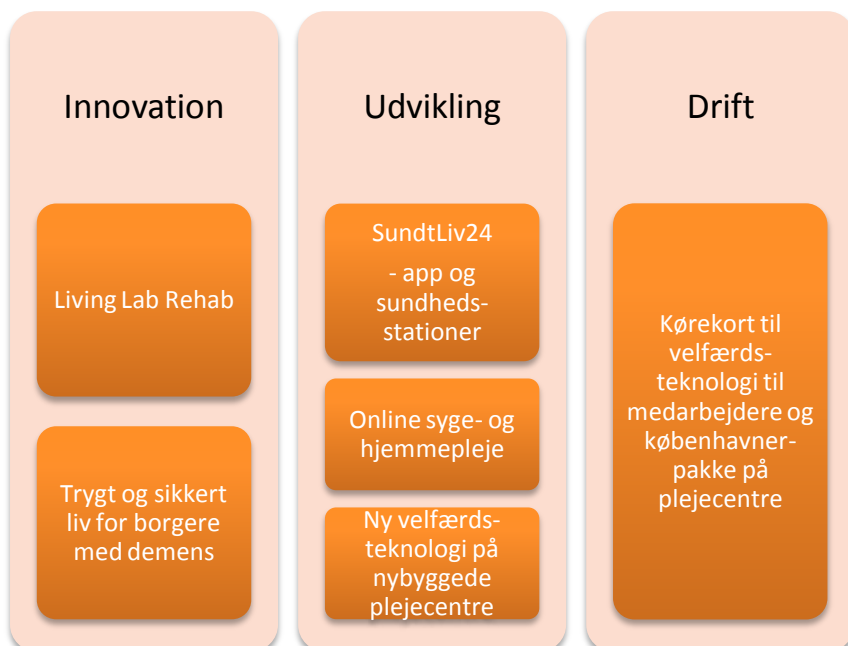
Innovation

Living Lab Rehab

Trygt og sikkert liv for borgere med demens

Udvikling

SundtLiv24

- app og sundheds-stationer

Online syge- og hjemmepleje

Ny velfærds-teknologi på nybyggede plejecentre

Drift

Kørekort til velfærds-teknologi til medarbejdere og københavner-pakke på plejecentre